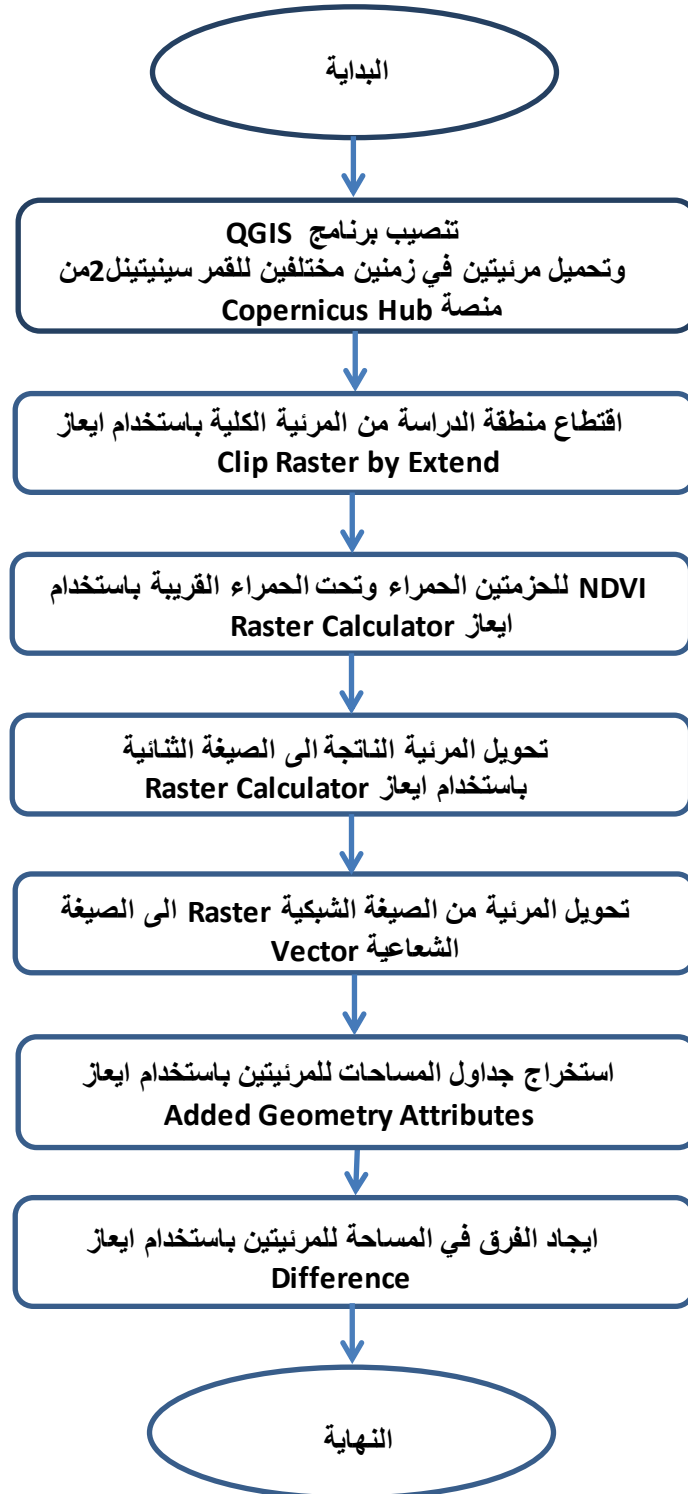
البداية

تنصيب برنامج QGIS
وتحميل مرئيتين في زمنين مختلفين للقمر سينيتينل2من منصة Copernicus Hub

اقتطاع منطقة الدراسة من المرئية الكلية باستخدام ايعاز
Clip Raster by Extend

NDVI للحزمتين الحمراء وتحت الحمراء القريبة باستخدام ايعاز Raster Calculator

تحويل المرئية الناتجة الى الصيغة الثنائية
باستخدام ايعاز Raster Calculator

تحويل المرئية من الصيغة الشبكية Raster الى الصيغة الشعاعية Vector

استخراج جداول المساحات للمرئيتين باستخدام ايعاز
Added Geometry Attributes

ايجاد الفرق في المساحة للمرئيتين باستخدام ايعاز
Difference

النهاية